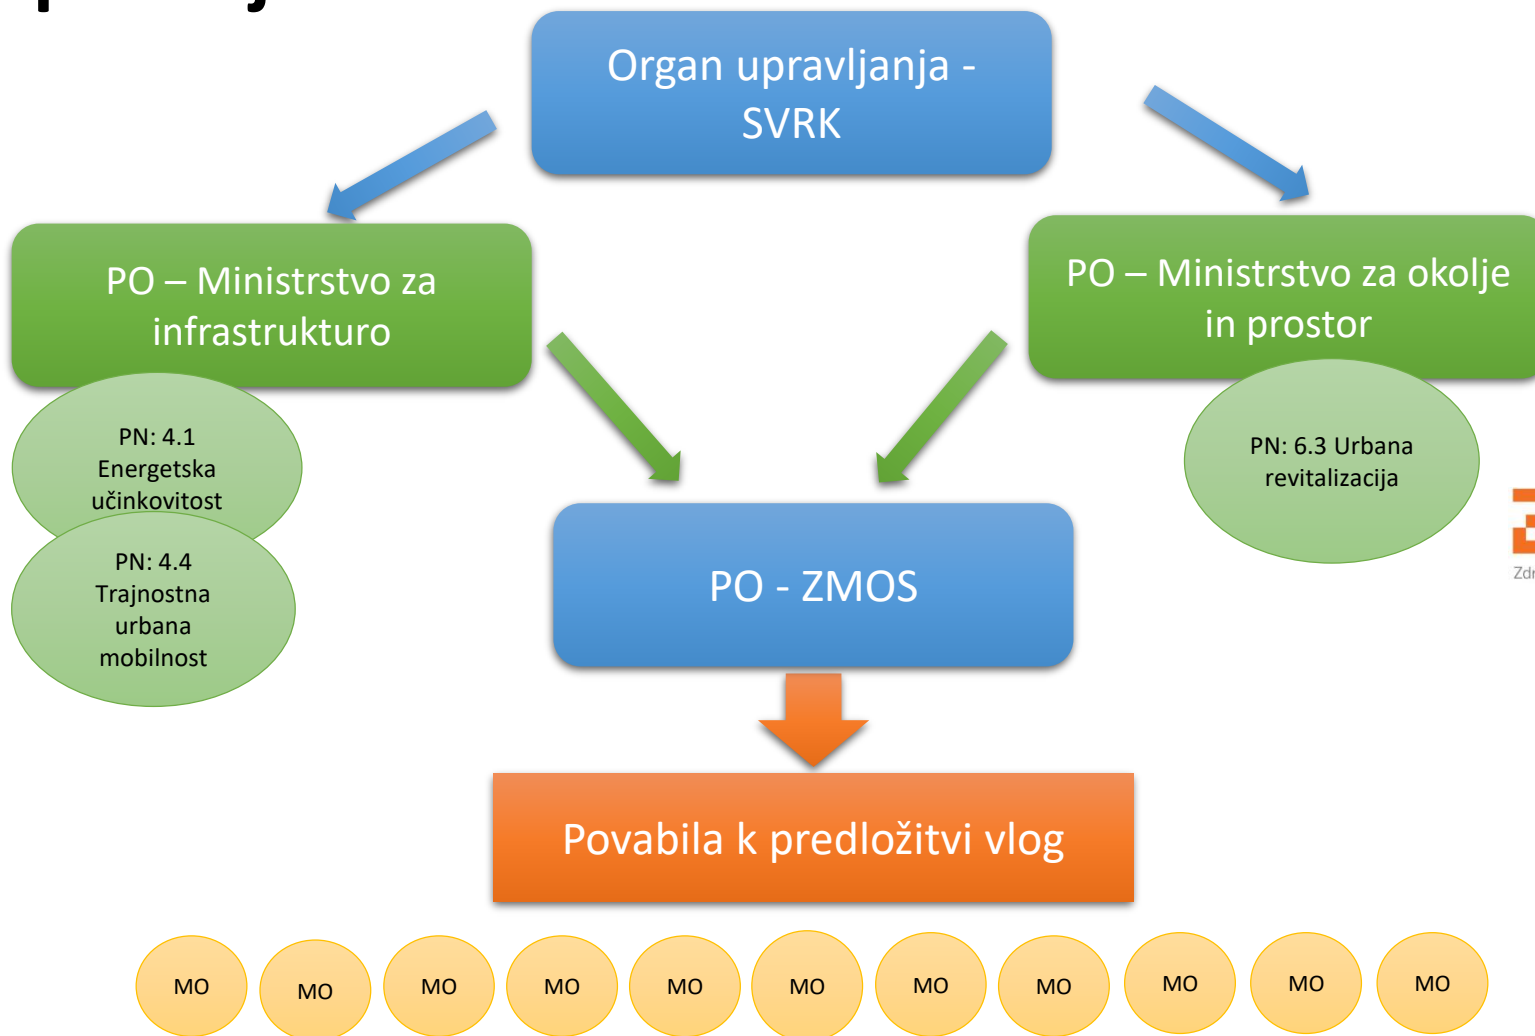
Organ upravljanja - SVRK

PO – Ministrstvo za infrastrukturo

PO – Ministrstvo za okolje in prostor

PN: 4.1 Energetska učinkovitost

PN: 4.4 Trajnostna urbana mobilnost

PN: 6.3 Urbana revitalizacija

PO - ZMOS

Zdr

Povabila k predložitvi vlog

MO MO MO MO MO MO MO MO MO MO MO